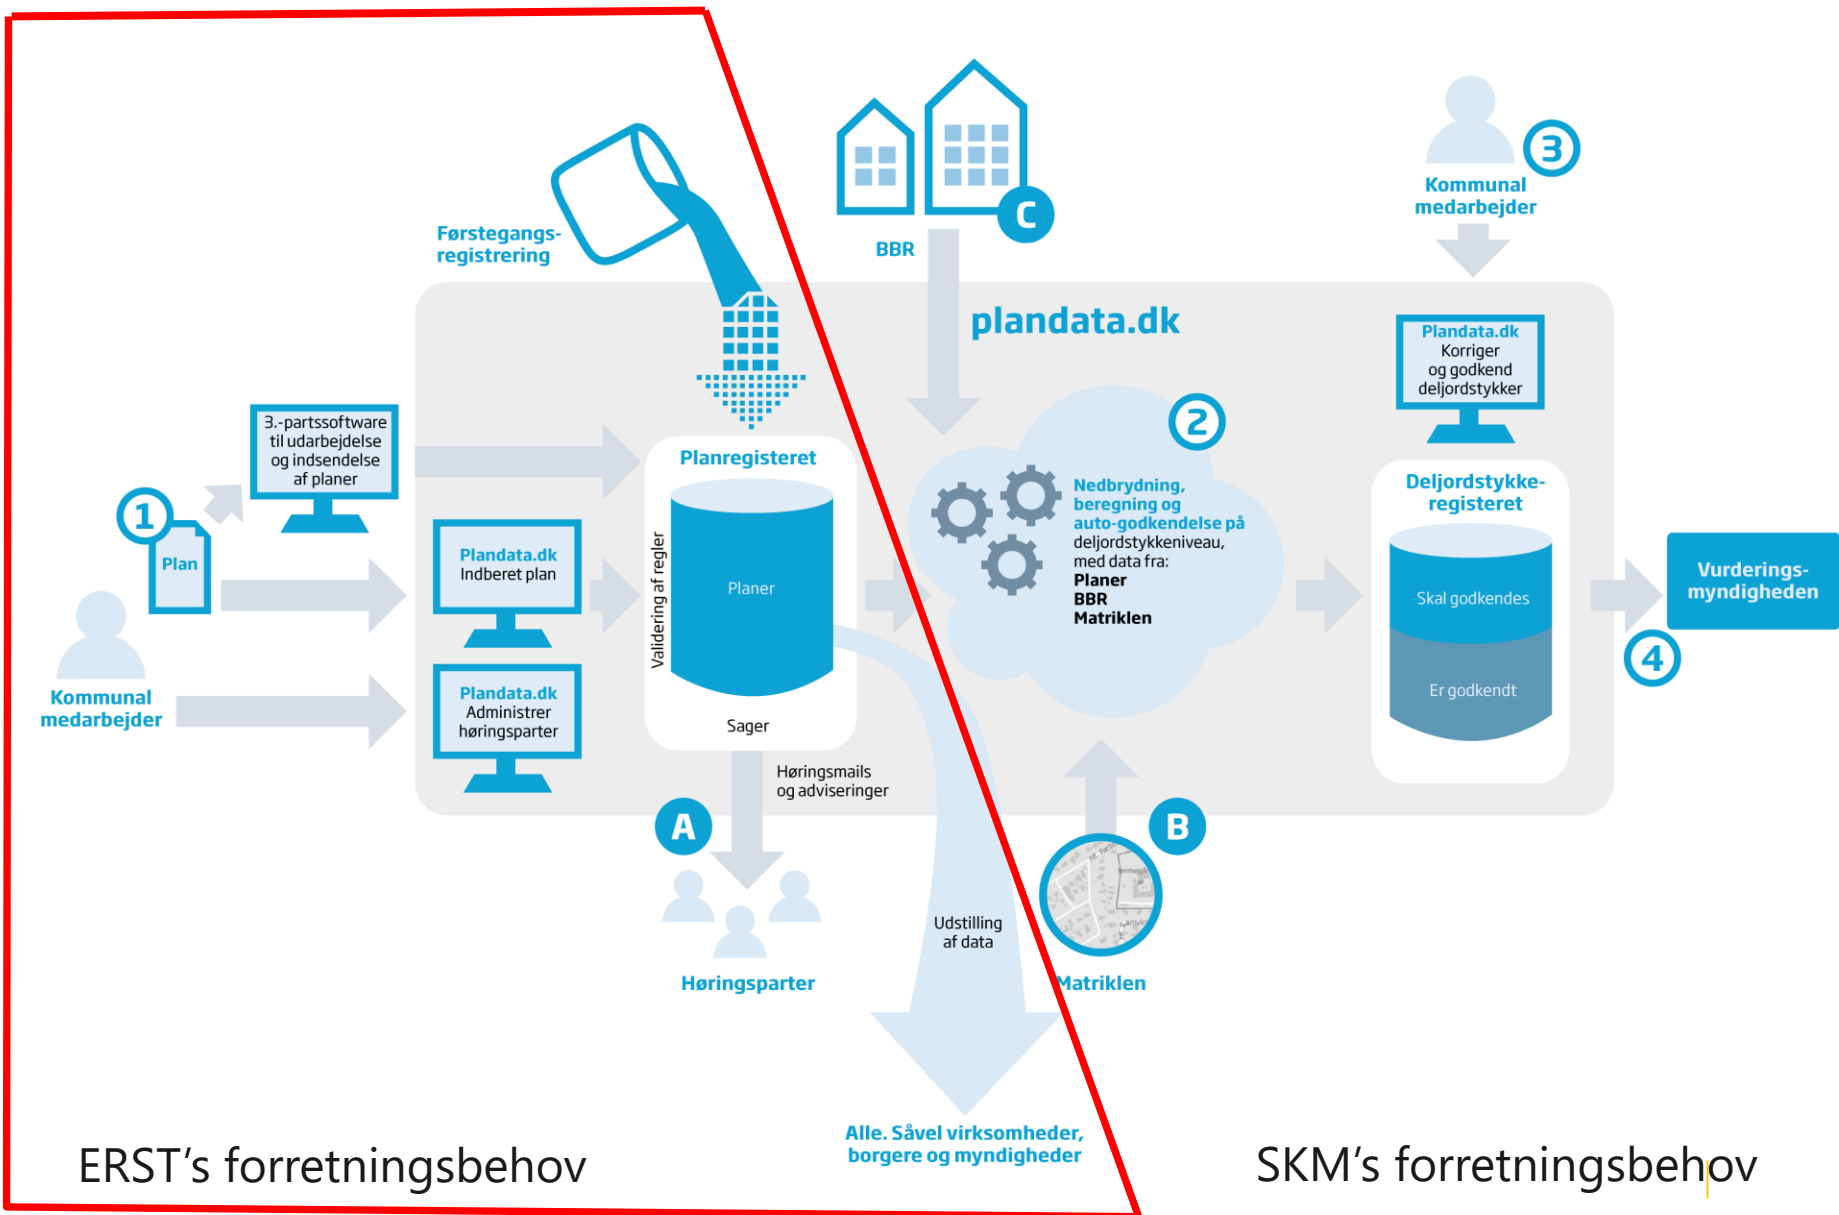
Førstegangs-registrering

BBR

C

3

Kommunal medarbejder

plandata.dk

Plandata.dk
Korriger og godkend deljordstykker

3.-partssoftware til udarbejdelse og indsendelse af planer

1

Plan

Kommunal medarbejder

Plandata.dk
Indberet plan

Plandata.dk
Administrer høringsparter

Planregisteret

Validering af regler

Planer

Sager

2

Nedbrydning, beregning og auto-godkendelse på deljordstykkeniveau, med data fra:
Planer
BBR
Matriklen

Deljordstykke-registeret

Skal godkendes

Er godkendt

Vurderings-myndigheden

4

Høringsmails og adviseringer

A

Høringsparter

Udstilling af data

B

Matriklen

Alle. Såvel virksomheder, borgere og myndigheder

ERST's forretningsbehov

SKM's forretningsbehov